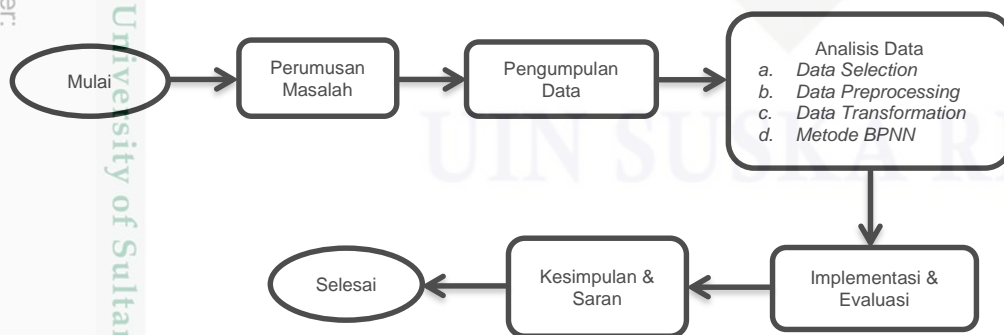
Mulai

Perumusan Masalah

Pengumpulan Data

Analisis Data
a. Data Selection
b. Data Preprocessing
c. Data Transformation
d. Metode BPNN

Implementasi & Evaluasi

Kesimpulan & Saran

Selesai

University of Sultan

UIN SUSKA R